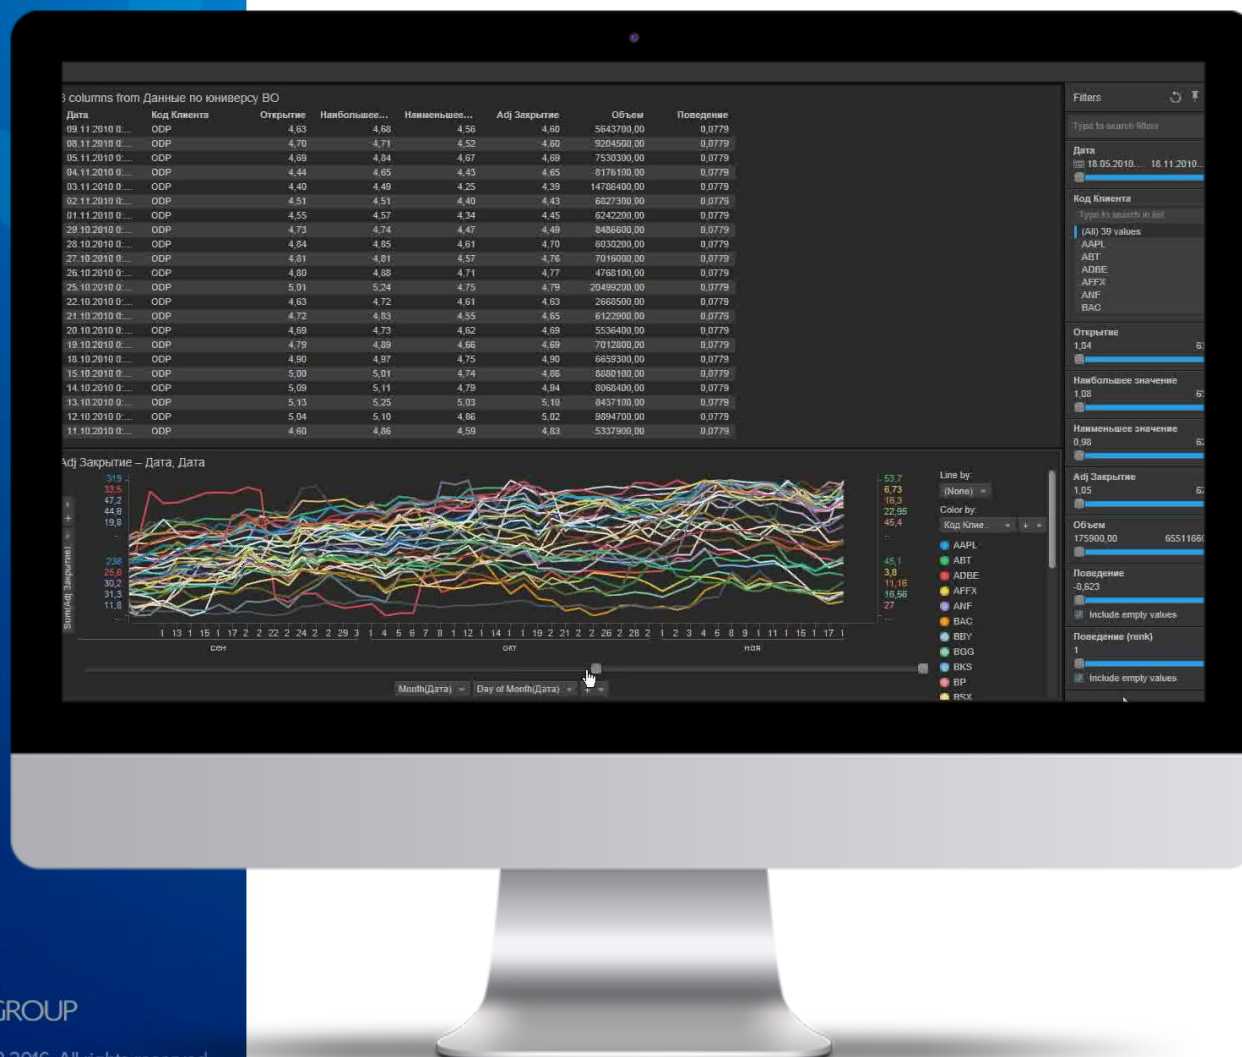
3 columns from Данные по юниверсу BO

| Дата | Код Клиента | Открытие | Наибольшее... | Наименьшее... | Adj Закрытие | Объем | Поведение |
|---|---|---|---|---|---|---|---|
| 09.11.2010 0:... | ODP | 4,63 | 4,68 | 4,56 | 4,60 | 5643700,00 | 0,0779 |
| 08.11.2010 0:... | ODP | 4,70 | 4,71 | 4,52 | 4,60 | 9204500,00 | 0,0779 |
| 05.11.2010 0:... | ODP | 4,69 | 4,84 | 4,67 | 4,69 | 7530300,00 | 0,0779 |
| 04.11.2010 0:... | ODP | 4,44 | 4,65 | 4,43 | 4,65 | 8176100,00 | 0,0779 |
| 03.11.2010 0:... | ODP | 4,40 | 4,49 | 4,25 | 4,39 | 14786400,00 | 0,0779 |
| 02.11.2010 0:... | ODP | 4,51 | 4,51 | 4,40 | 4,43 | 6827300,00 | 0,0779 |
| 01.11.2010 0:... | ODP | 4,55 | 4,57 | 4,34 | 4,45 | 6242200,00 | 0,0779 |
| 29.10.2010 0:... | ODP | 4,73 | 4,74 | 4,47 | 4,49 | 8486600,00 | 0,0779 |
| 28.10.2010 0:... | ODP | 4,84 | 4,85 | 4,61 | 4,70 | 6030200,00 | 0,0779 |
| 27.10.2010 0:... | ODP | 4,81 | 4,81 | 4,57 | 4,76 | 7016000,00 | 0,0779 |
| 26.10.2010 0:... | ODP | 4,80 | 4,88 | 4,71 | 4,77 | 4768100,00 | 0,0779 |
| 25.10.2010 0:... | ODP | 5,01 | 5,24 | 4,75 | 4,79 | 20499200,00 | 0,0779 |
| 22.10.2010 0:... | ODP | 4,63 | 4,72 | 4,61 | 4,63 | 2660500,00 | 0,0779 |
| 21.10.2010 0:... | ODP | 4,72 | 4,83 | 4,55 | 4,65 | 6122900,00 | 0,0779 |
| 20.10.2010 0:... | ODP | 4,69 | 4,73 | 4,62 | 4,69 | 5536400,00 | 0,0779 |
| 19.10.2010 0:... | ODP | 4,79 | 4,89 | 4,66 | 4,69 | 7012800,00 | 0,0779 |
| 18.10.2010 0:... | ODP | 4,90 | 4,97 | 4,75 | 4,90 | 6659300,00 | 0,0779 |
| 15.10.2010 0:... | ODP | 5,00 | 5,01 | 4,74 | 4,86 | 8080100,00 | 0,0779 |
| 14.10.2010 0:... | ODP | 5,09 | 5,11 | 4,79 | 4,94 | 8068400,00 | 0,0779 |
| 13.10.2010 0:... | ODP | 5,13 | 5,25 | 5,03 | 5,10 | 8437100,00 | 0,0779 |
| 12.10.2010 0:... | ODP | 5,04 | 5,10 | 4,86 | 5,02 | 9894700,00 | 0,0779 |
| 11.10.2010 0:... | ODP | 4,60 | 4,86 | 4,59 | 4,83 | 5337900,00 | 0,0779 |

Adj Закрытие – Дата, Дата

Sum(Adj Закрытие)

319 33,5 47,2 44,8 19,8 238 25,6 30,2 31,3 11,8

53,7 6,73 18,3 22,95 45,4 45,1 3,8 11,16 18,56 27

1 13 1 15 1 17 2 2 22 2 24 2 2 29 3 1 4 5 6 7 8 1 12 1 14 1 1 19 2 21 2 2 26 2 28 2 1 2 3 4 5 8 9 1 11 1 15 1 17 1

сен окт ноя

Month(Дата) Day of Month(Дата)

Line by:
(None)
Color by:
Код Клие...
AAPL
ABT
ADBE
AFFX
ANF
BAC
BBY
BGG
BKS
BP
BSX

Filters
Type to search filters
Дата
18.05.2010... 18.11.2010...
Код Клиента
Type to search in list
(All) 39 values
AAPL
ABT
ADBE
AFFX
ANF
BAC
Открытие
1,04 6
Наибольшее значение
1,08 6
Наименьшее значение
0,98 6
Adj Закрытие
1,05 6
Объем
175900,00 6551166
Поведение
-0,623
Include empty values
Поведение (rank)
1
Include empty values

GROUP
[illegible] 2016. All rights reserved.